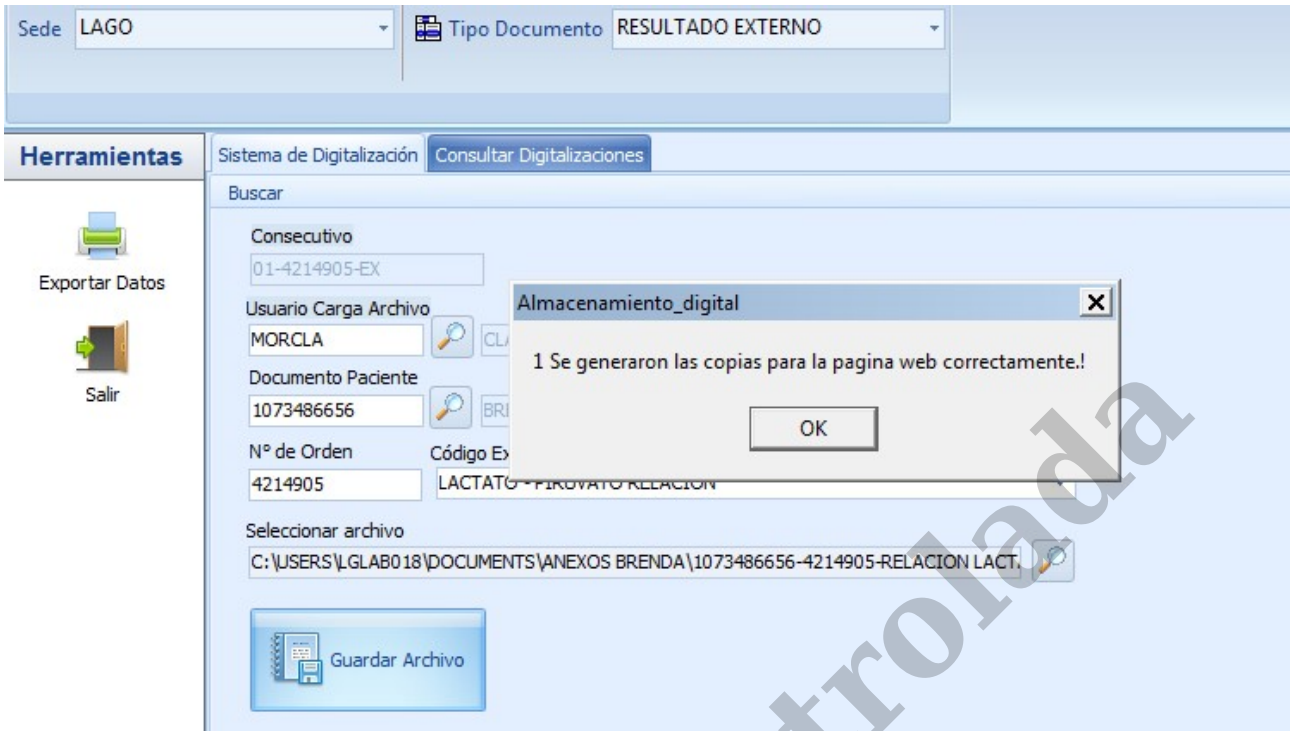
Sede LAGO

Tipo Documento RESULTADO EXTERNO

Herramientas

Exportar Datos

Salir

Sistema de Digitalización | Consultar Digitalizaciones

Buscar

Consecutivo
01-4214905-EX

Usuario Carga Archivo
MORCLA
CL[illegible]

Documento Paciente
1073486656
BR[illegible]

Nº de Orden
4214905

Código Ex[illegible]
LACTATO - PIRUVATO RELACION

Seleccionar archivo
C:\USERS\LGLAB018\DOCUMENTS\ANEXOS BRENDA\1073486656-4214905-RELACION LACT.

Guardar Archivo

Almacenamiento_digital

1 Se generaron las copias para la pagina web correctamente.!

OK

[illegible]trolada